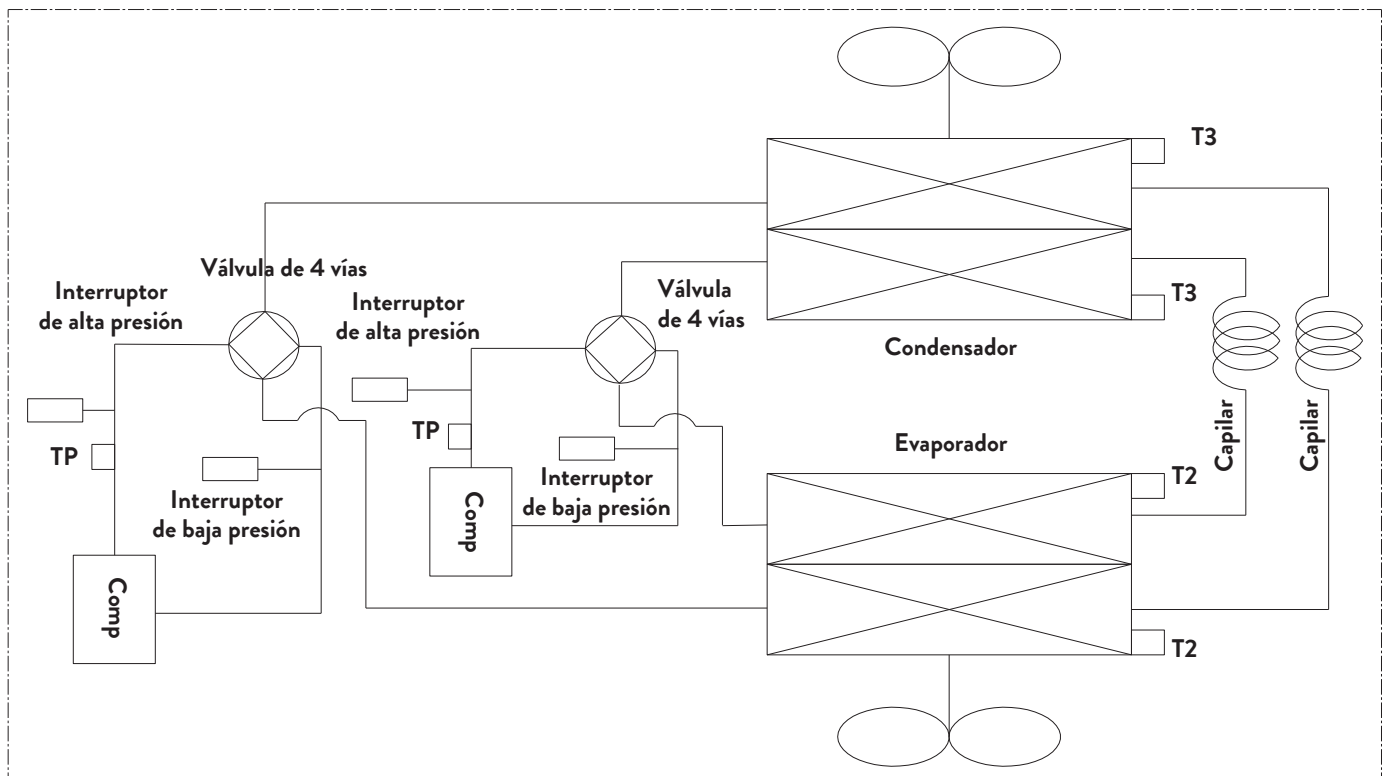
T3

Válvula de 4 vías

Interruptor de alta presión

Interruptor de alta presión

Válvula de 4 vías

T3

Condensador

TP

TP

Evaporador

Capilar

Capilar

Interruptor de baja presión

Interruptor de baja presión

Comp

T2

Comp

T2